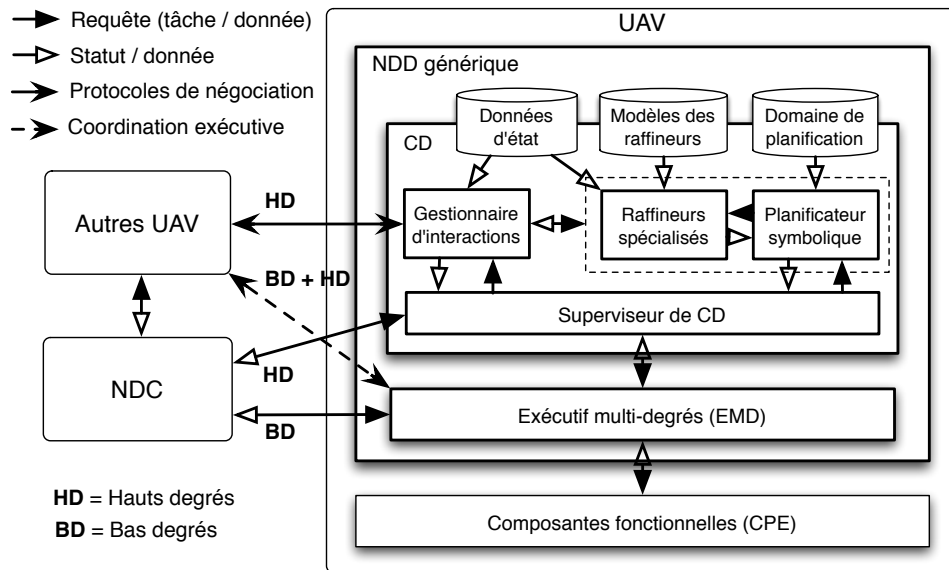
Requête (tâche / donnée)
Statut / donnée
Protocoles de négociation
Coordination exécutive

UAV

NDD générique

Données d'état
Modèles des raffineurs
Domaine de planification

CD

Gestionnaire d'interactions
Raffineurs spécialisés
Planificateur symbolique

Superviseur de CD

Exécutif multi-degrés (EMD)

Composantes fonctionnelles (CPE)

Autres UAV
NDC

HD
BD + HD
HD
BD

**HD** = Hauts degrés
**BD** = Bas degrés